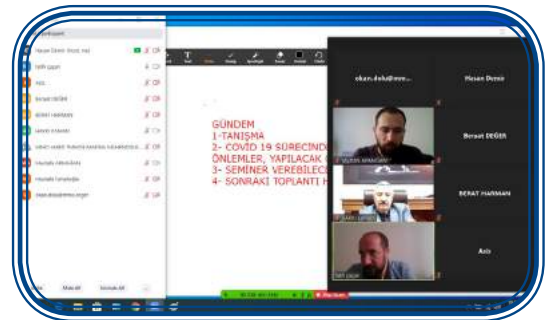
GÜNDEM
1-TANIŞMA
2- COVID 19 SÜRECİND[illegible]
ÖNLEMLER, YAPILACAK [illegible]
3- SEMİNER VEREBİLEC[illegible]
4- SONRAKİ TOPLANTI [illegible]

Hasan Deniz (Host, me)
Salih çapan
Berat DEĞER
BERAT HARMAN
okan.dolu@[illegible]
Hasan Deniz
Berat DEĞER
BERAT HARMAN
Aziz
Mute All
Unmute All
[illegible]